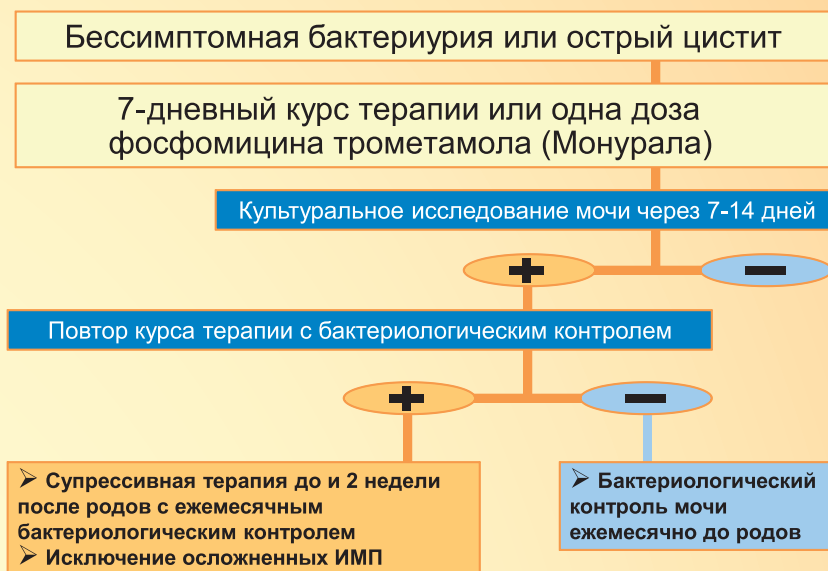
Бессимптомная бактериурия или острый цистит

7-дневный курс терапии или одна доза фосфомицина трометамола (Монурала)

Культуральное исследование мочи через 7-14 дней

+

−

Повтор курса терапии с бактериологическим контролем

+

−

➢ Супрессивная терапия до и 2 недели после родов с ежемесячным бактериологическим контролем
➢ Исключение осложненных ИМП

➢ Бактериологический контроль мочи ежемесячно до родов